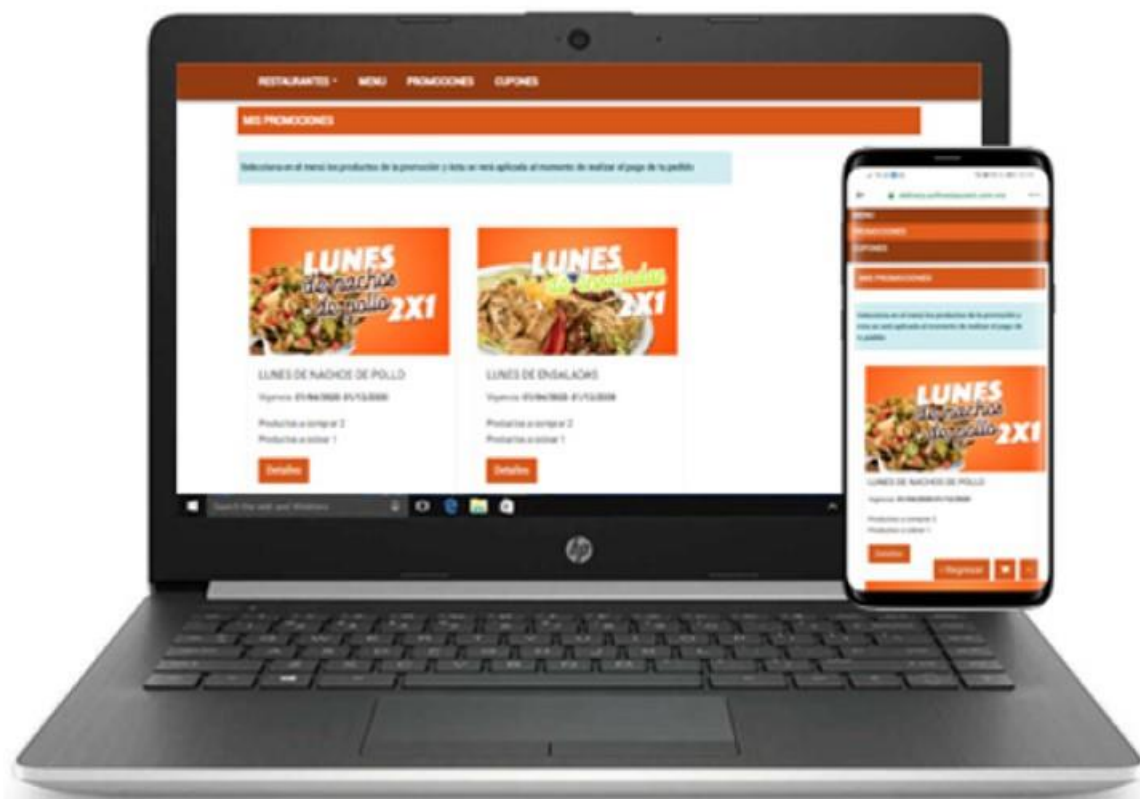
RESTAURANTES ▾ MENU PROMOCIONES CUPONES

MIS PROMOCIONES

Selecciona en el menú los productos de la promoción y ésta se verá aplicada al momento de realizar el pago de tu pedido

LUNES de nachos de pollo 2X1

LUNES DE NACHOS DE POLLO

Vigencia: 01/04/2020 - 01/12/2020

Productos a comprar 2
Productos a cobrar 1

Detalles

LUNES de ensaladas 2X1

LUNES DE ENSALADAS

Vigencia: 01/04/2020 - 01/12/2020

Productos a comprar 2
Productos a cobrar 1

Detalles

Search the web and Windows

hp

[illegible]

MENU
PROMOCIONES
CUPONES

MIS PROMOCIONES

Selecciona en el menú los productos de la promoción y ésta se verá aplicada al momento de realizar el pago de tu pedido

LUNES de nachos de pollo 2X1

LUNES DE NACHOS DE POLLO

Vigencia: 01/04/2020-01/12/2020

Productos a comprar 2
Productos a cobrar 1

Detalles

< Regresar